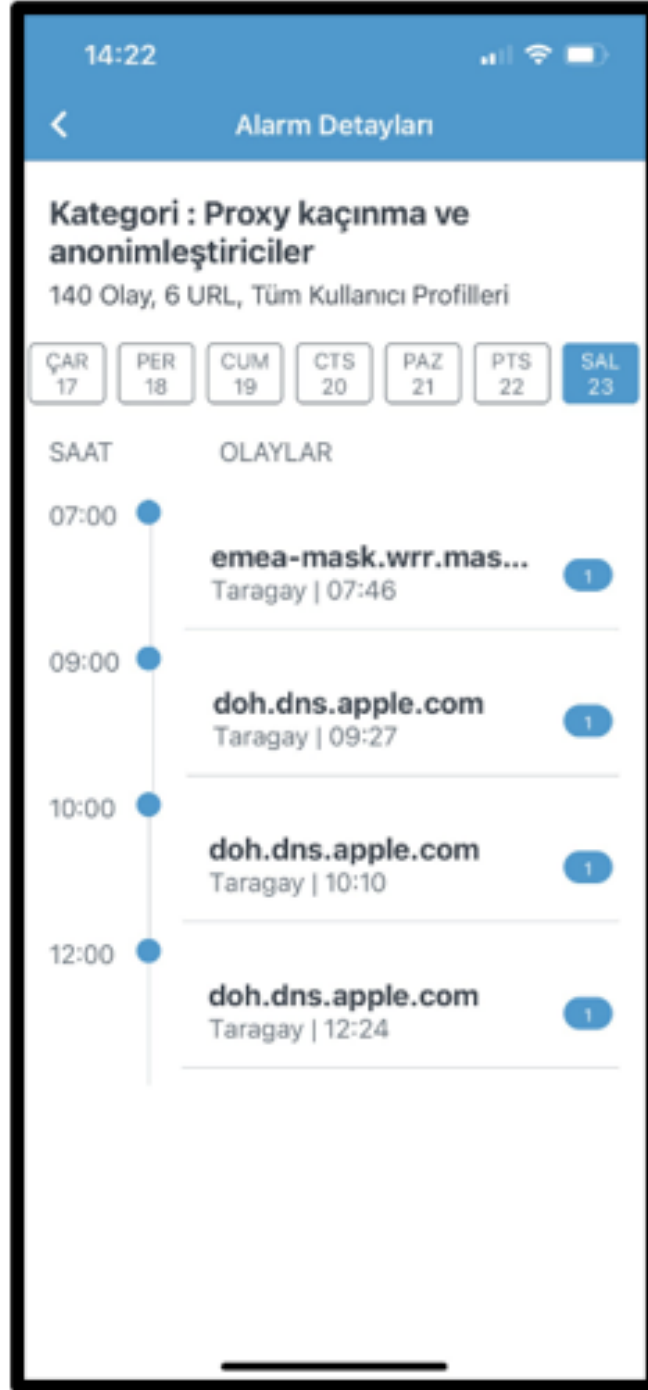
14:22

<

Alarm Detayları

Kategori : Proxy kaçınma ve anonimleştiriciler

140 Olay, 6 URL, Tüm Kullanıcı Profilleri

ÇAR 17
PER 18
CUM 19
CTS 20
PAZ 21
PTS 22
SAL 23

SAAT
OLAYLAR

07:00
emea-mask.wrr.mas...
Taragay | 07:46
1

09:00
doh.dns.apple.com
Taragay | 09:27
1

10:00
doh.dns.apple.com
Taragay | 10:10
1

12:00
doh.dns.apple.com
Taragay | 12:24
1